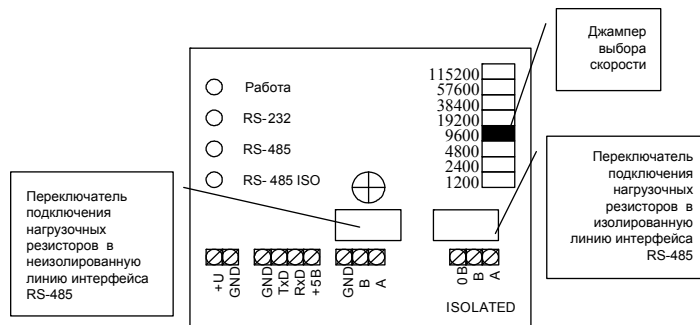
Джампер выбора скорости

Работа
RS-232
RS-485
RS- 485 ISO

115200
57600
38400
19200
9600
4800
2400
1200

Переключатель подключения нагрузочных резисторов в изолированную линию интерфейса RS-485

Переключатель подключения нагрузочных резисторов в неизолированную линию интерфейса RS-485

+U
GND
GND
TxD
RxD
+5B
GND
B
A
0B
B
A

ISOLATED